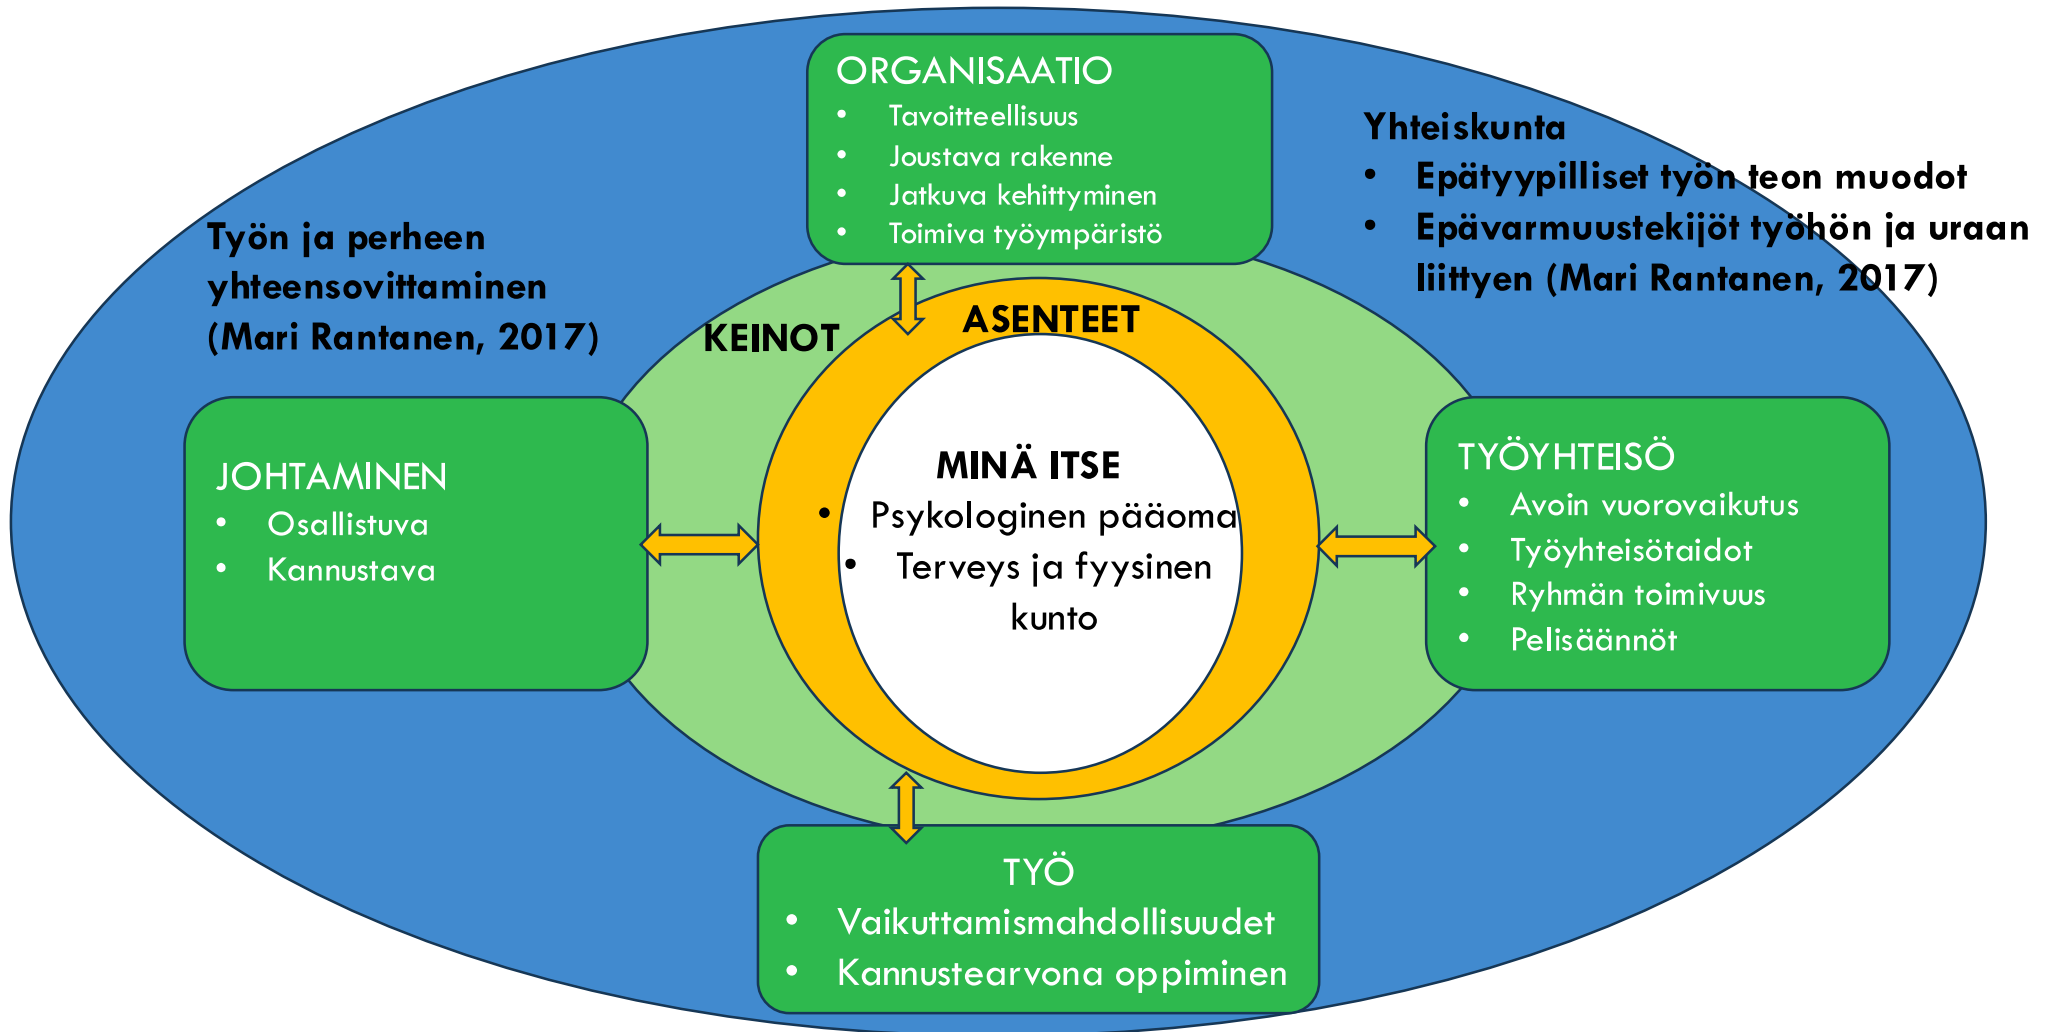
ORGANISAATIO
- Tavoitteellisuus
- Joustava rakenne
- Jatkuva kehittyminen
- Toimiva työympäristö

Yhteiskunta
- Epätyypilliset työn teon muodot
- Epävarmuustekijöt työhön ja uraan liittyen (Mari Rantanen, 2017)

Työn ja perheen yhteensovittaminen (Mari Rantanen, 2017)

KEINOT

ASENTEET

MINÄ ITSE
- Psykologinen pääoma
- Terveys ja fyysinen kunto

JOHTAMINEN
- Osallistuva
- Kannustava

TYÖYHTEISÖ
- Avoin vuorovaikutus
- Työyhteisötaidot
- Ryhmän toimivuus
- Pelisäännöt

TYÖ
- Vaikuttamismahdollisuudet
- Kannustearvona oppiminen